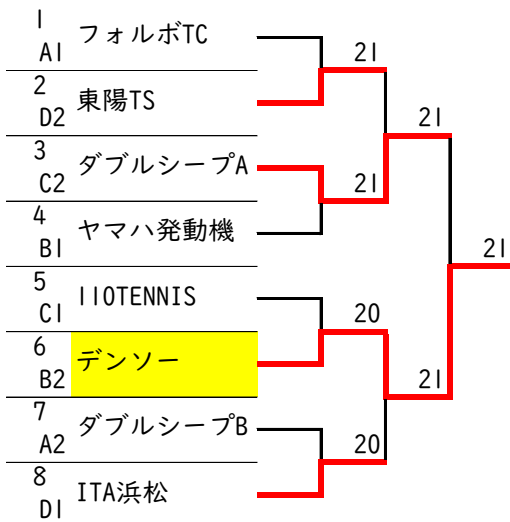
| | |
|---|---|
| 1 A1 | フォルボTC |
| 2 D2 | 東陽TS |
| 3 C2 | ダブルシープA |
| 4 B1 | ヤマハ発動機 |
| 5 C1 | 11OTENNIS |
| 6 B2 | デンソー |
| 7 A2 | ダブルシープB |
| 8 D1 | ITA浜松 |

21
21
21
21
20
21
20